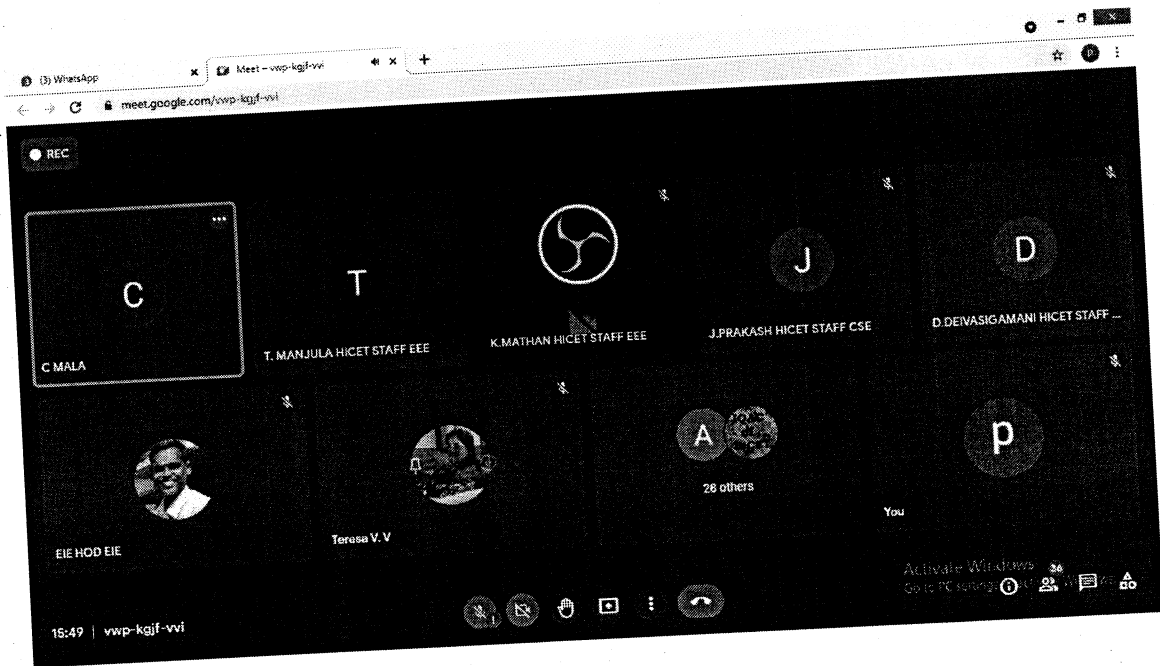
(3) WhatsApp
Meet – vwp-kgjf-vvi
meet.google.com/vwp-kgjf-vvi

REC

C
C MALA

T
T. MANJULA HICET STAFF EEE

K.MATHAN HICET STAFF EEE

J
J.PRAKASH HICET STAFF CSE

D
D.DEIVASIGAMANI HICET STAFF ...

EIE HOD EIE

Teresa V. V

A
28 others

p
You

Activate Windows
Go to PC settings to activate Windows.

36

15:49 | vwp-kgjf-vvi